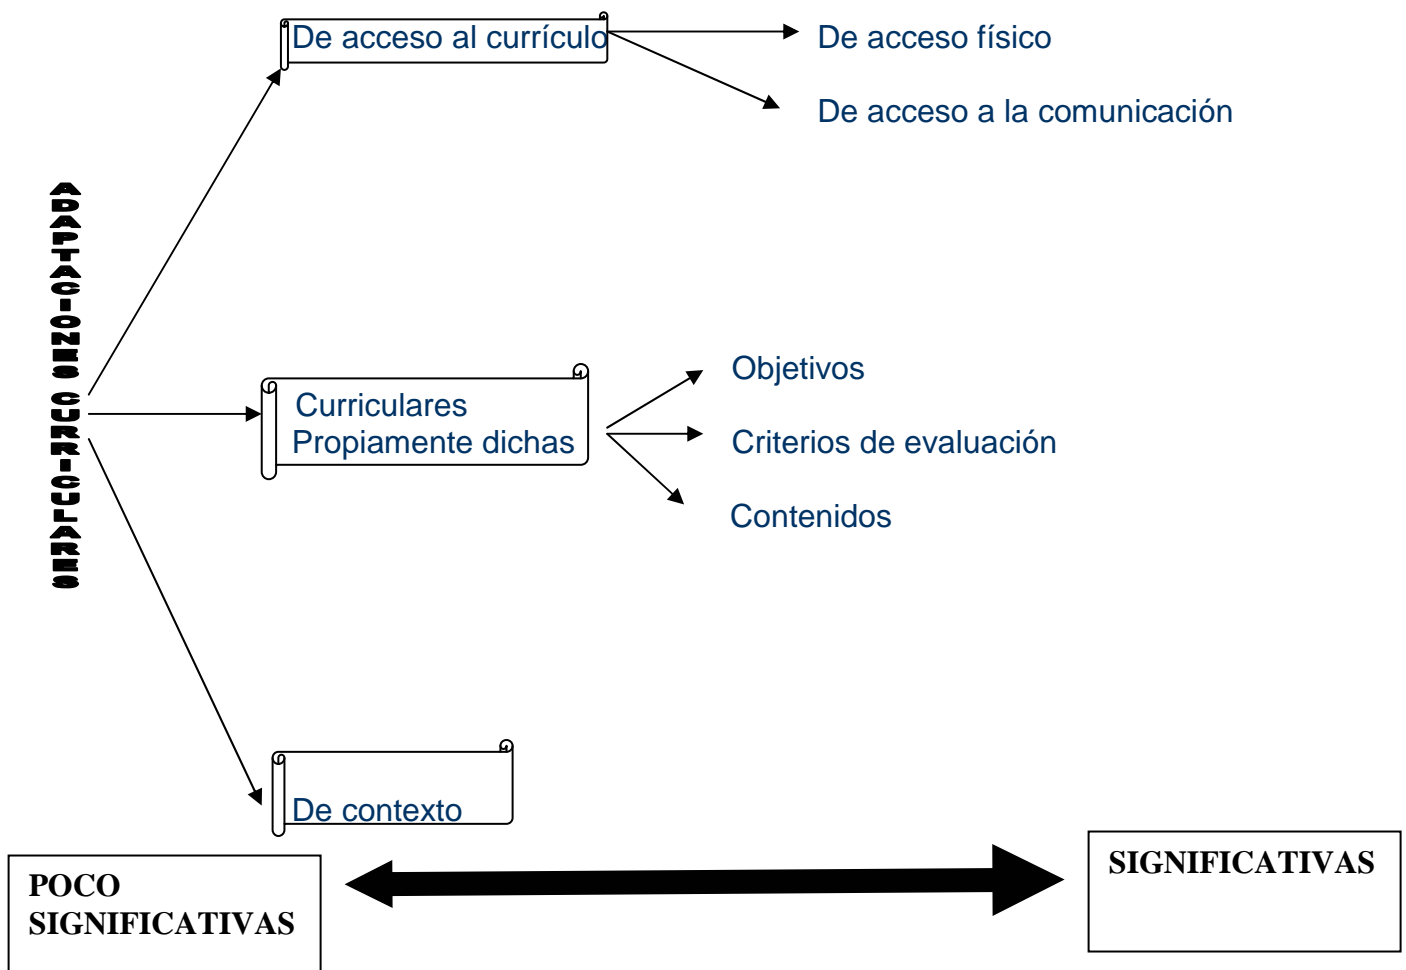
ADAPTACIONES CURRICULARES

De acceso al currículo

De acceso físico

De acceso a la comunicación

Curriculares Propiamente dichas

Objetivos

Criterios de evaluación

Contenidos

De contexto

POCO SIGNIFICATIVAS

SIGNIFICATIVAS